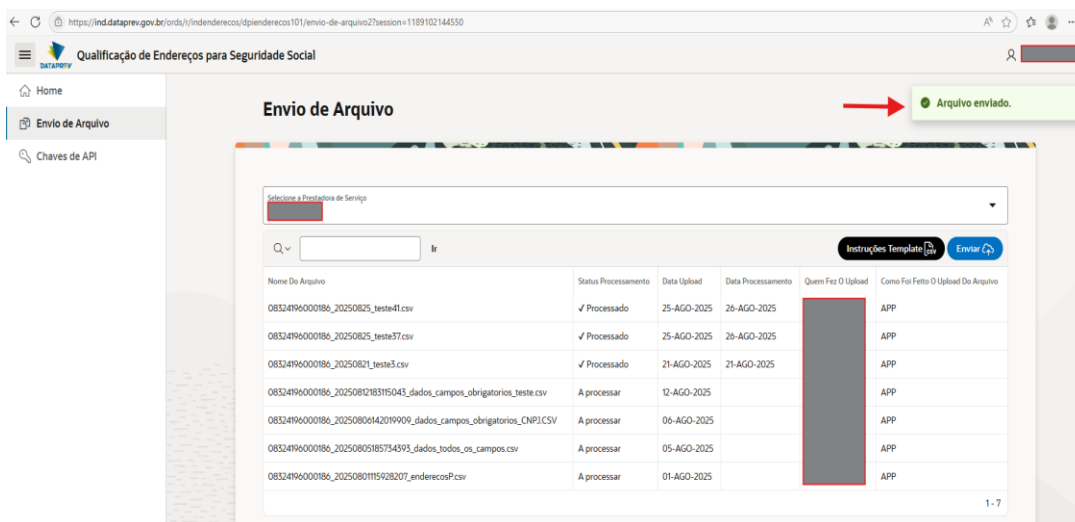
https://ind.dataprev.gov.br/ords/r/indenderecos/dpienderecos101/envio-de-arquivo2?session=1189102144550

DATAPREV Qualificação de Endereços para Seguridade Social

Home
Envio de Arquivo
Chaves de API

Envio de Arquivo

Arquivo enviado.

Selecione a Prestadora de Serviço

Ir

Instruções Template CSV

Enviar

| Nome Do Arquivo | Status Processamento | Data Upload | Data Processamento | Quem Fez O Upload | Como Foi Feito O Upload Do Arquivo |
|---|---|---|---|---|---|
| 08324196000186_20250825_teste41.csv | ✓ Processado | 25-AGO-2025 | 26-AGO-2025 | | APP |
| 08324196000186_20250825_teste37.csv | ✓ Processado | 25-AGO-2025 | 26-AGO-2025 | | APP |
| 08324196000186_20250821_teste3.csv | ✓ Processado | 21-AGO-2025 | 21-AGO-2025 | | APP |
| 08324196000186_20250812183115043_dados_campos_obrigatorios_teste.csv | A processar | 12-AGO-2025 | | | APP |
| 08324196000186_20250806142019909_dados_campos_obrigatorios_CNPJ.CSV | A processar | 06-AGO-2025 | | | APP |
| 08324196000186_20250805185734393_dados_todos_os_campos.csv | A processar | 05-AGO-2025 | | | APP |
| 08324196000186_20250801115928207_enderecosP.csv | A processar | 01-AGO-2025 | | | APP |

1 - 7